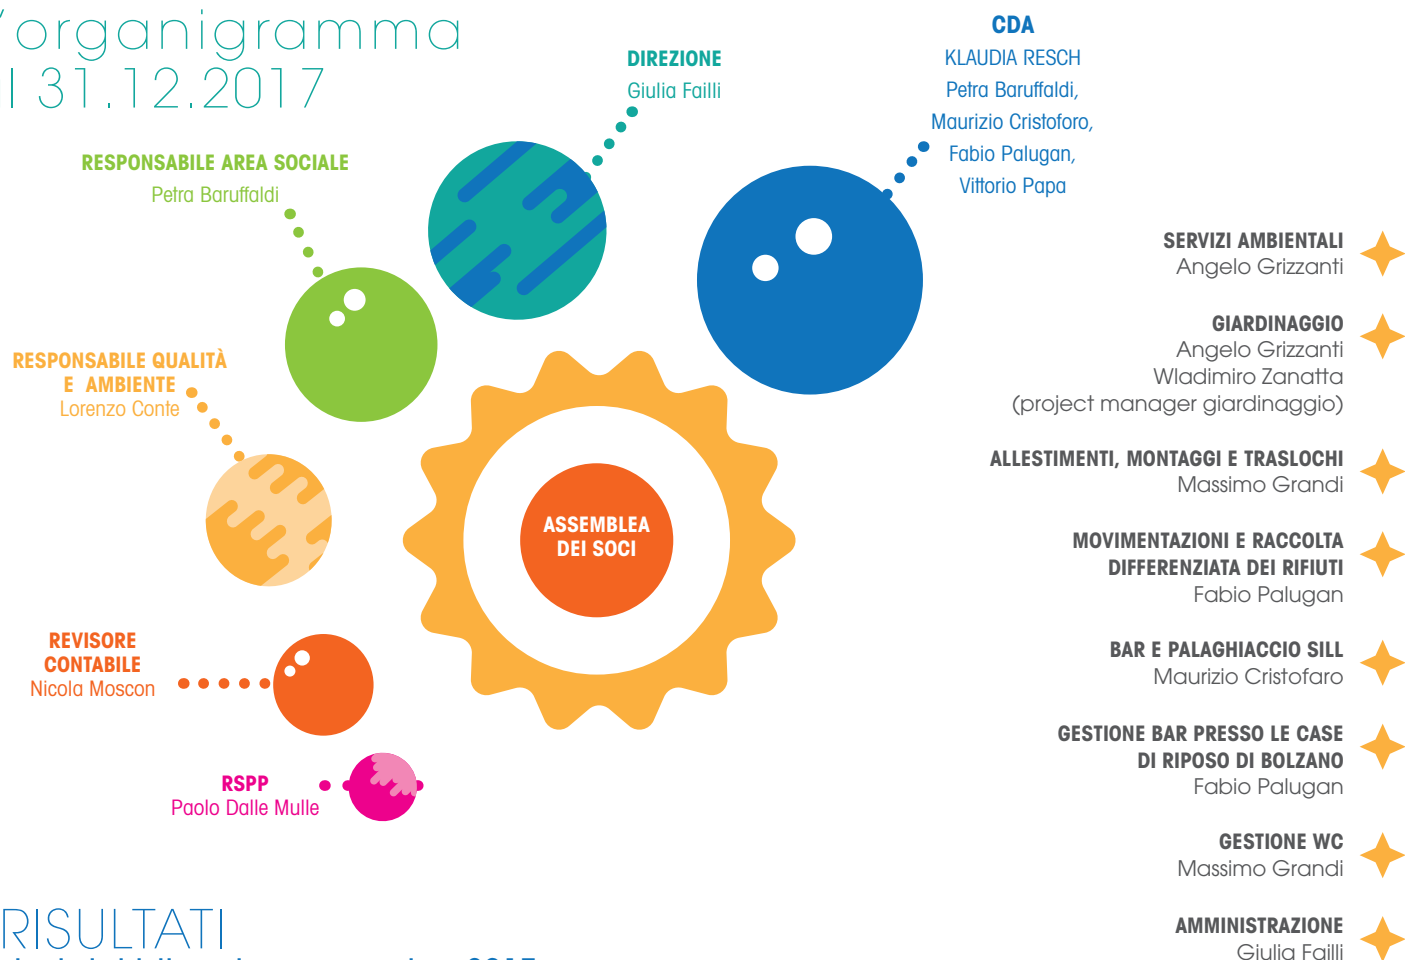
'organigramma
l 31.12.2017

DIREZIONE
Giulia Failli

CDA
KLAUDIA RESCH
Petra Baruffaldi,
Maurizio Cristoforo,
Fabio Palugan,
Vittorio Papa

RESPONSABILE AREA SOCIALE
Petra Baruffaldi

RESPONSABILE QUALITÀ E AMBIENTE
Lorenzo Conte

ASSEMBLEA DEI SOCI

REVISORE CONTABILE
Nicola Moscon

RSPP
Paolo Dalle Mulle

SERVIZI AMBIENTALI
Angelo Grizzanti

GIARDINAGGIO
Angelo Grizzanti
Wladimiro Zanatta
(project manager giardinaggio)

ALLESTIMENTI, MONTAGGI E TRASLOCHI
Massimo Grandi

MOVIMENTAZIONI E RACCOLTA DIFFERENZIATA DEI RIFIUTI
Fabio Palugan

BAR E PALAGHIACCIO SILL
Maurizio Cristofaro

GESTIONE BAR PRESSO LE CASE DI RIPOSO DI BOLZANO
Fabio Palugan

GESTIONE WC
Massimo Grandi

AMMINISTRAZIONE
Giulia Failli

RISULTATI
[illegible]